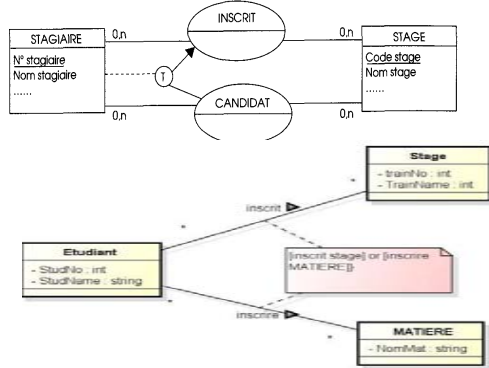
INSCRIT

STAGIAIRE

N° stagiaire

Nom stagiaire

......

0,n

0,n

T

CANDIDAT

0,n

0,n

STAGE

Code stage

Nom stage

......

Stage

- trainNo : int

- TrainName : int

inscrit

*

*

Etudiant

- StudNo : int

- StudName : string

[inscrit stage] or [inscrire MATIERE]}

*

inscrire

*

MATIERE

- NomMat : string